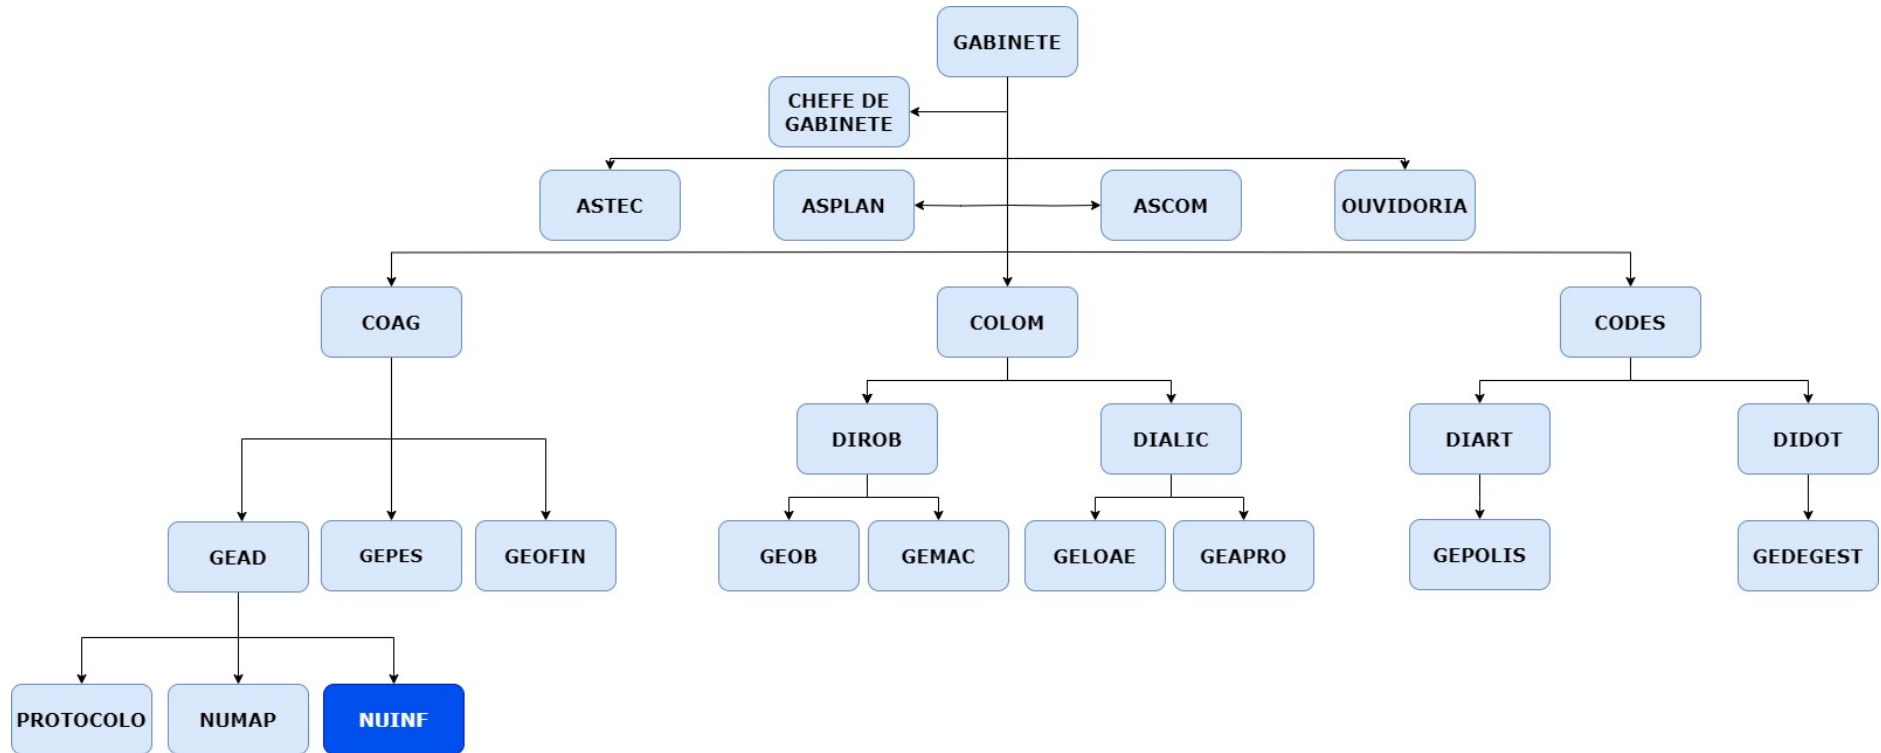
GABINETE

CHEFE DE GABINETE

ASTEC

ASPLAN

ASCOM

OUVIDORIA

COAG

COLOM

CODES

DIROB

DIALIC

DIART

DIDOT

GEAD

GEPES

GEOFIN

GEOB

GEMAC

GELOAE

GEAPRO

GEPOLIS

GEDEGEST

PROTOCOLO

NUMAP

NUINF